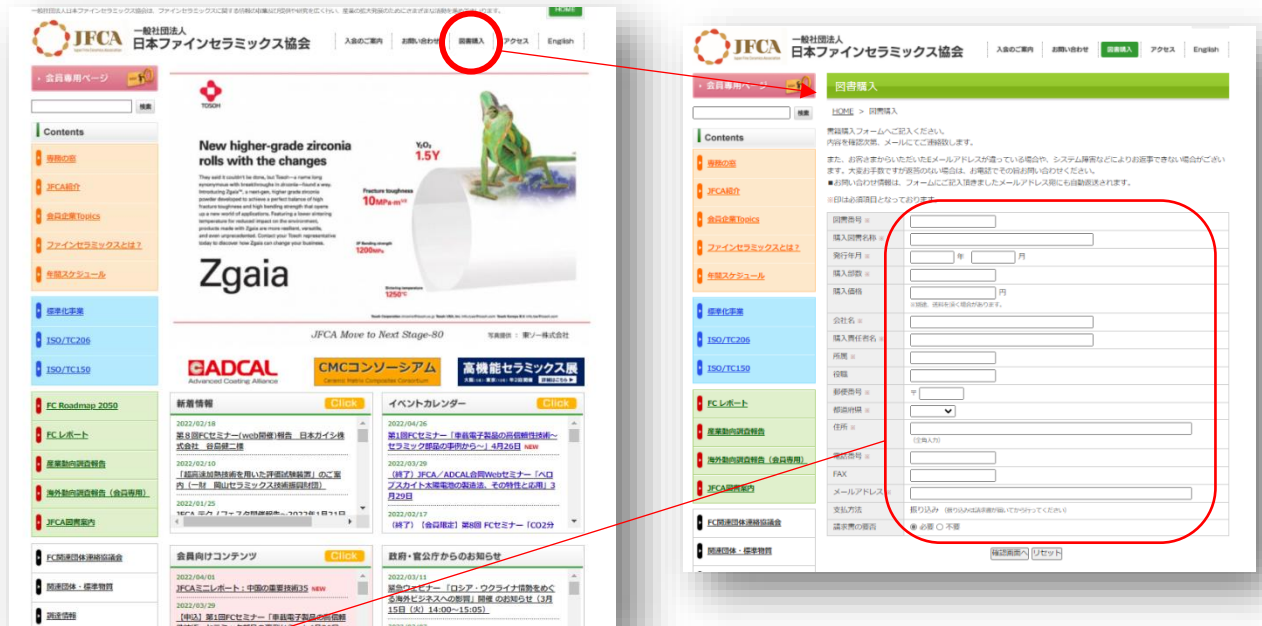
一般社団法人は日本ファインセラミックス協会は、ファインセラミックスに関する情報の収集及び提供を行い、産業の拡大発展のためにさまざまな活動を展開しています。

JFCA 一般社団法人 日本ファインセラミックス協会

入会のご案内 | お問い合わせ | 図書購入 | アクセス | English

会員専用ページ

検索

Contents

専務の窓

JFCA紹介

会員企業Topics

ファインセラミックスとは？

年間スケジュール

標準化事業

ISO/TC206

ISO/TC150

FC Roadmap 2050

FC レポート

産業動向調査報告

海外動向調査報告（会員専用）

JFCA図書案内

FC関連団体連絡協議会

関連団体・標準物質

調達情報

TOSOH

New higher-grade zirconia rolls with the changes

$Y_2O_3$ 1.5Y

Fracture toughness 10MPa·m$^{1/2}$

Zgaia

JFCA Move to Next Stage-80

写真提供：東ソー株式会社

ADCAL Advanced Coating Alliance

CMCコンソーシアム

高機能セラミックス展

新着情報 Click

2022/02/18
第8回FCセミナー（web開催）報告 日本ガイシ株式会社 谷田部 二様

2022/02/10
「超高速加熱技術を用いた評価試験装置」のご案内（一財 岡山セラミックス技術振興財団）

2022/01/25

イベントカレンダー Click

2022/04/26
第1回FCセミナー「車載電子製品の高信頼性技術～セラミック部品の事例から～」4月26日 NEW

2022/03/29
（終了）JFCA／ADCAL合同Webセミナー「ペロブスカイト太陽電池の製造法、その特性と応用」3月29日

2022/02/17
（終了）【会員限定】第8回 FCセミナー「CO2分

会員向けコンテンツ Click

2022/04/01
JFCAミニレポート：中国の重要技術35 NEW

2022/03/29
【申込】第1回FCセミナー「車載電子製品の高信頼

政府・官公庁からのお知らせ

2022/03/11
緊急ウェビナー「ロシア・ウクライナ情勢をめぐる海外ビジネスへの影響」開催 のお知らせ（3月15日（火）14:00～15:05）

JFCA 一般社団法人 日本ファインセラミックス協会

入会のご案内 | お問い合わせ | 図書購入 | アクセス | English

会員専用ページ

図書購入

HOME > 図書購入

書籍購入フォームへご記入ください。
内容を確認次第、メールにてご連絡致します。

また、お客さまからいただいたEメールアドレスが違っている場合や、システム障害などによりお返事できない場合がございます。大変お手数ですが返答のない場合は、お電話でその旨お問い合わせください。
■お問い合わせ情報は、フォームにご記入頂きましたメールアドレス宛にも自動返送されます。

※印は必須項目となっております。

図書番号 ※
購入図書名称 ※
発行年月 ※ 年 月
購入部数 ※
購入価格 ※ 円
※消費、送料を除く場合があります。
会社名 ※
購入責任者名 ※
所属 ※
役職
郵便番号 ※ 〒
都道府県 ※
住所 ※
（丁目入力）
電話番号 ※
FAX
メールアドレス ※
支払方法 振り込み（振り込みは請求書が届いてから行ってください）
請求書の要否 ● 必要 ○ 不要

確認画面へ リセット